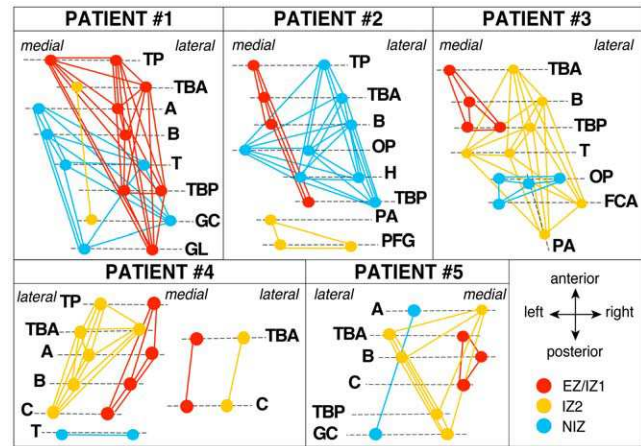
PATIENT #1
medial lateral
TP
TBA
A
B
T
TBP
GC
GL

PATIENT #2
medial lateral
TP
TBA
B
OP
H
TBP
PA
PFG

PATIENT #3
medial lateral
TBA
B
TBP
T
OP
FCA
PA

PATIENT #4
lateral medial lateral
TP
TBA
A
B
C
T
TBA
C

PATIENT #5
lateral medial
A
TBA
B
C
TBP
GC

anterior
left right
posterior

EZ/IZ1
IZ2
NIZ